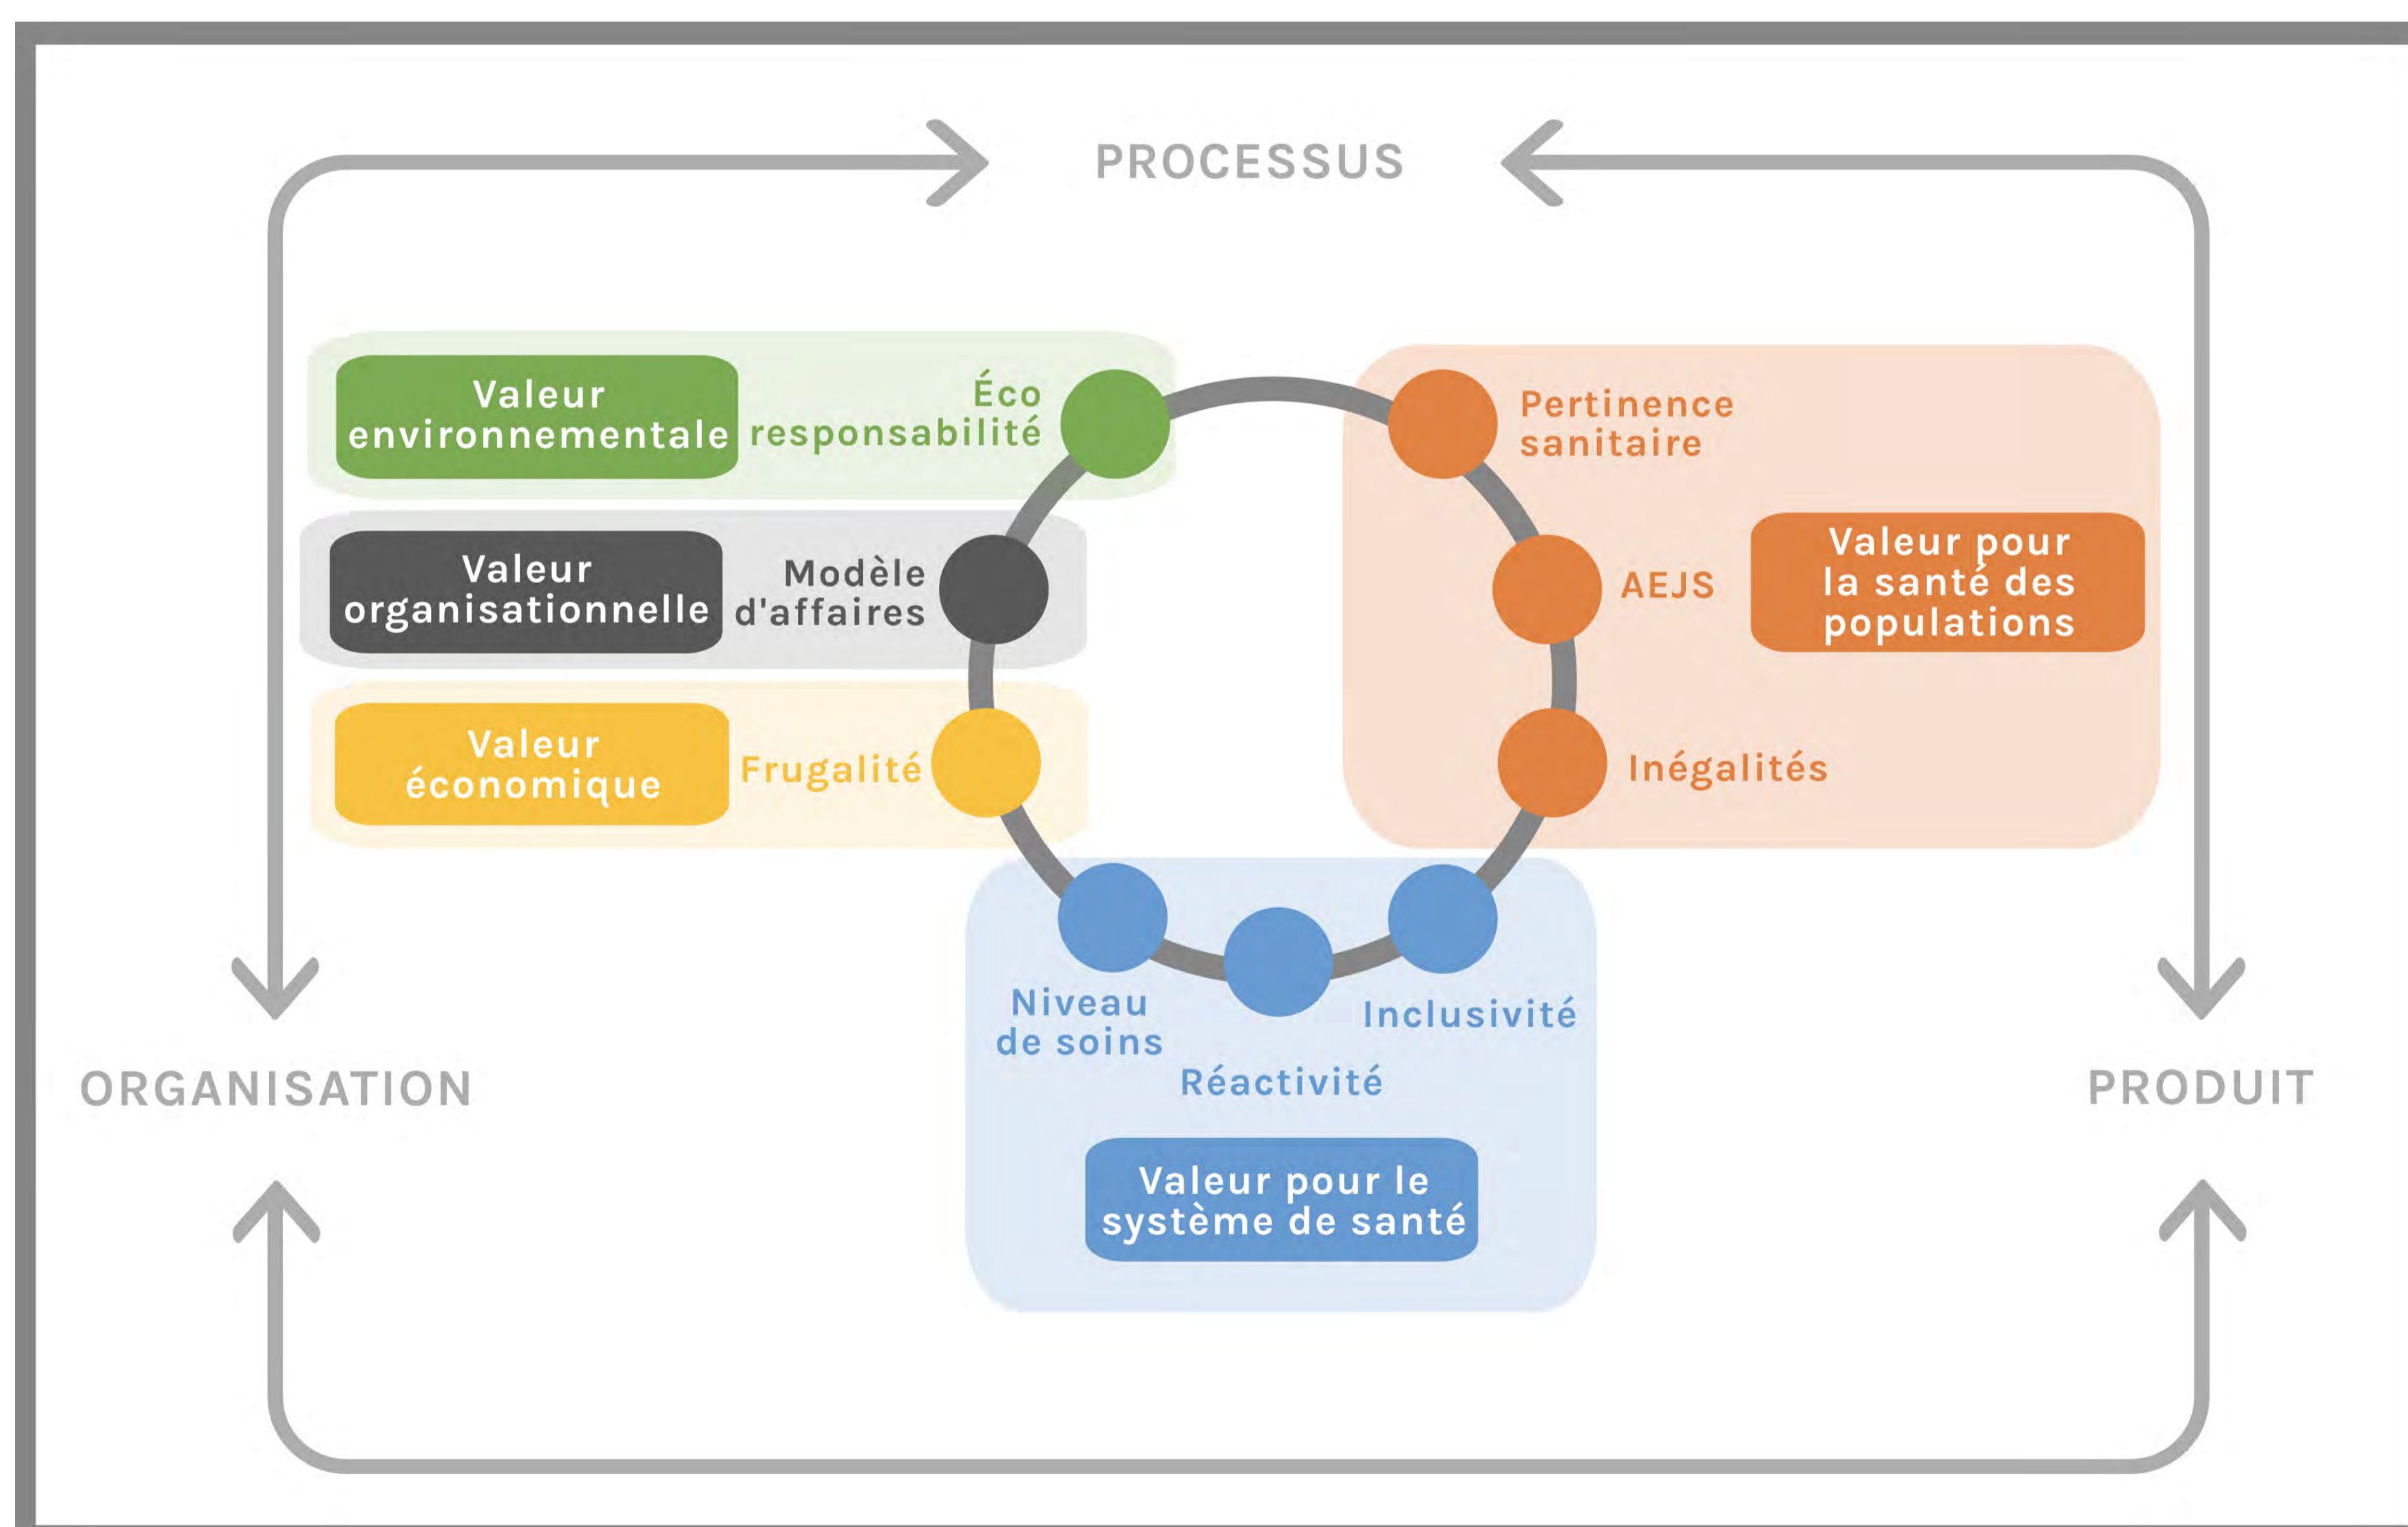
PROCESSUS

Valeur environnementale

Éco responsabilité

Pertinence sanitaire

Valeur organisationnelle

Modèle d'affaires

AEJS

Valeur pour la santé des populations

Valeur économique

Frugalité

Inégalités

Niveau de soins

Inclusivité

Réactivité

ORGANISATION

PRODUIT

Valeur pour le système de santé